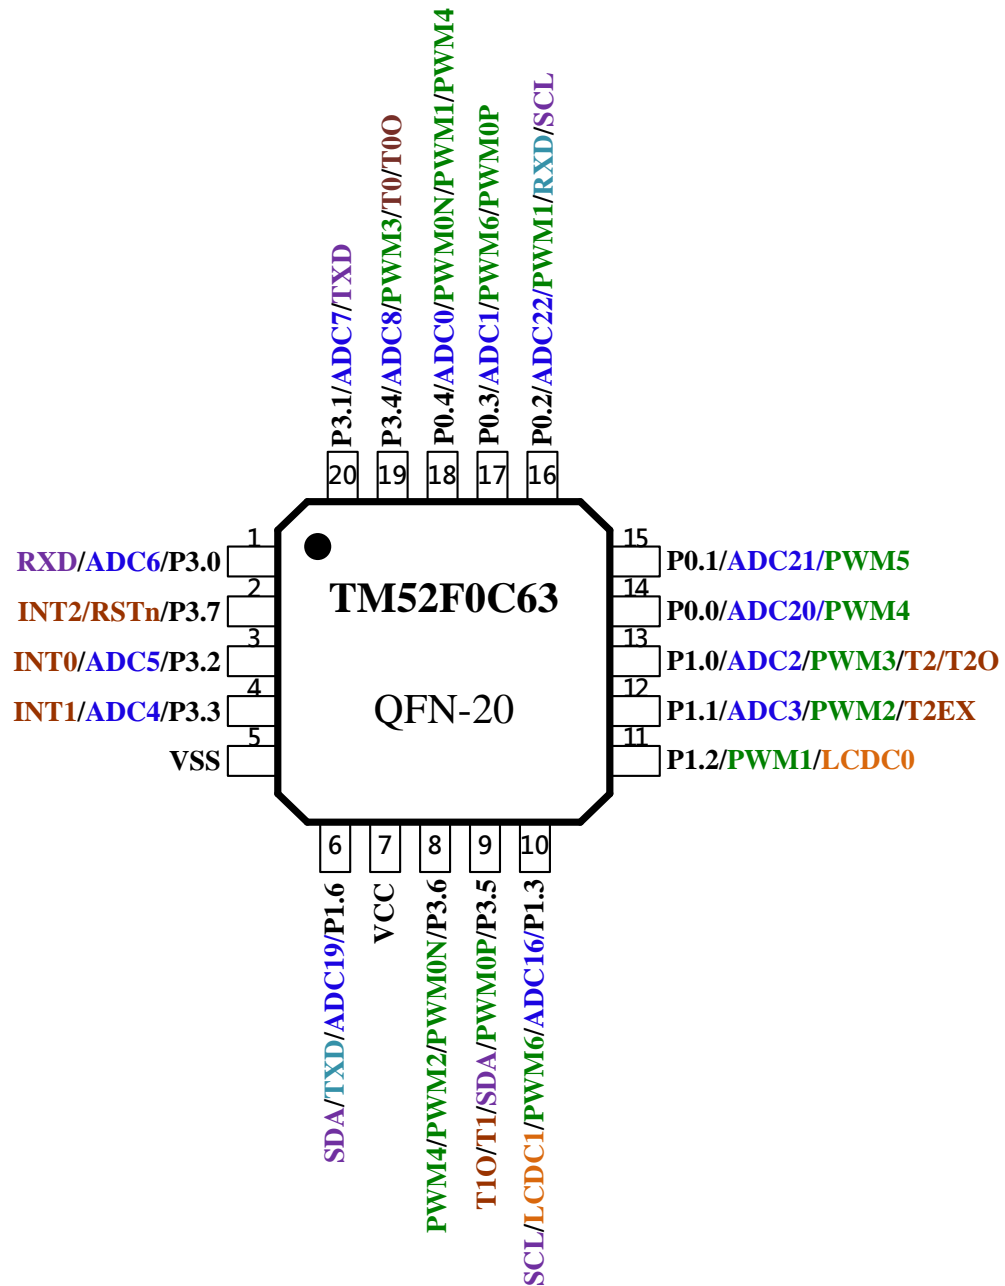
P3.1/ADC7/TXD
P3.4/ADC8/PWM3/T0/T0O
P0.4/ADC0/PWM0N/PWM1/PWM4
P0.3/ADC1/PWM6/PWM0P
P0.2/ADC22/PWM1/RXD/SCL

20 19 18 17 16

1 RXD/ADC6/P3.0
2 INT2/RSTn/P3.7
3 INT0/ADC5/P3.2
4 INT1/ADC4/P3.3
5 VSS

TM52F0C63

QFN-20

15 P0.1/ADC21/PWM5
14 P0.0/ADC20/PWM4
13 P1.0/ADC2/PWM3/T2/T2O
12 P1.1/ADC3/PWM2/T2EX
11 P1.2/PWM1/LCDC0

6 7 8 9 10

SDA/TXD/ADC19/P1.6
VCC
PWM4/PWM2/PWM0N/P3.6
T1O/T1/SDA/PWM0P/P3.5
SCL/LCDC1/PWM6/ADC16/P1.3